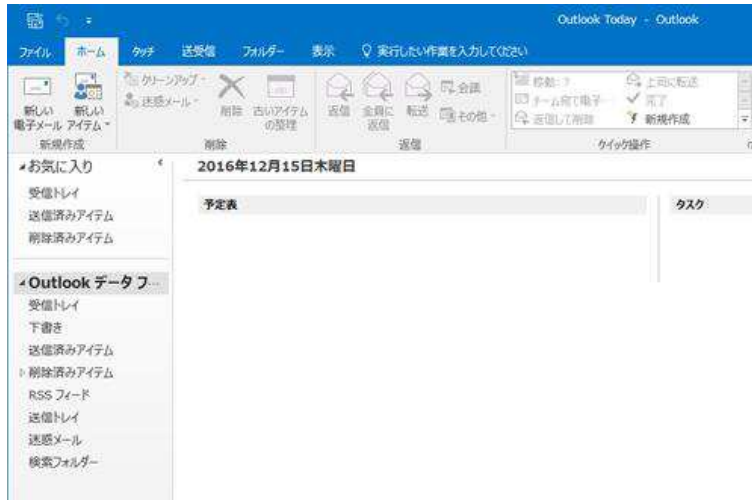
Outlook Today - Outlook

ファイル ホーム タッチ 送受信 フォルダー 表示 実行したい作業を入力してください

新しい電子メール 新しいアイテム 新規作成
クリーンアップ 迷惑メール 削除 古いアイテムの整理 削除
返信 全員に返信 転送 会議 その他 返信
移動: ? チーム宛て電子... 返信して削除 上司に転送 完了 新規作成 クイック操作

お気に入り
受信トレイ
送信済みアイテム
削除済みアイテム

Outlook データ フ...
受信トレイ
下書き
送信済みアイテム
削除済みアイテム
RSS フィード
送信トレイ
迷惑メール
検索フォルダー

2016年12月15日木曜日

予定表

タスク